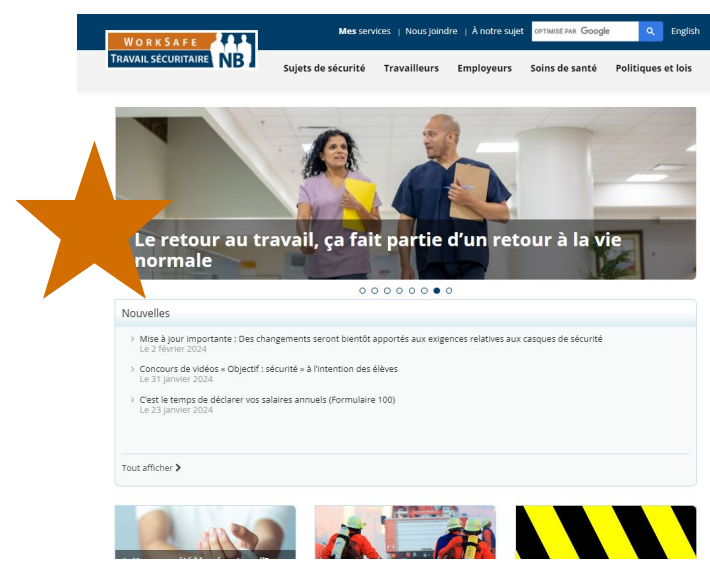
WORKSAFE
TRAVAIL SÉCURITAIRE NB

Mes services | Nous joindre | À notre sujet
OPTIMISÉ PAR Google
English

Sujets de sécurité
Travailleurs
Employeurs
Soins de santé
Politiques et lois

Le retour au travail, ça fait partie d'un retour à la vie normale

Nouvelles

Mise à jour importante : Des changements seront bientôt apportés aux exigences relatives aux casques de sécurité
Le 2 février 2024

Concours de vidéos « Objectif : sécurité » à l'intention des élèves
Le 31 janvier 2024

C'est le temps de déclarer vos salaires annuels (Formulaire 100)
Le 23 janvier 2024

Tout afficher